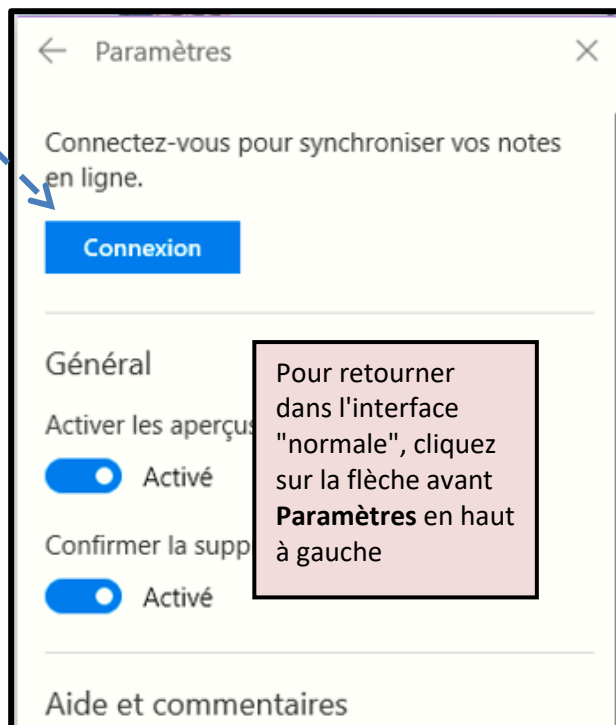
← Paramètres ×

Connectez-vous pour synchroniser vos notes en ligne.

Connexion

Général

Activer les aperçus

Activé

Confirmer la supp

Activé

Aide et commentaires

Pour retourner dans l'interface "normale", cliquez sur la flèche avant **Paramètres** en haut à gauche